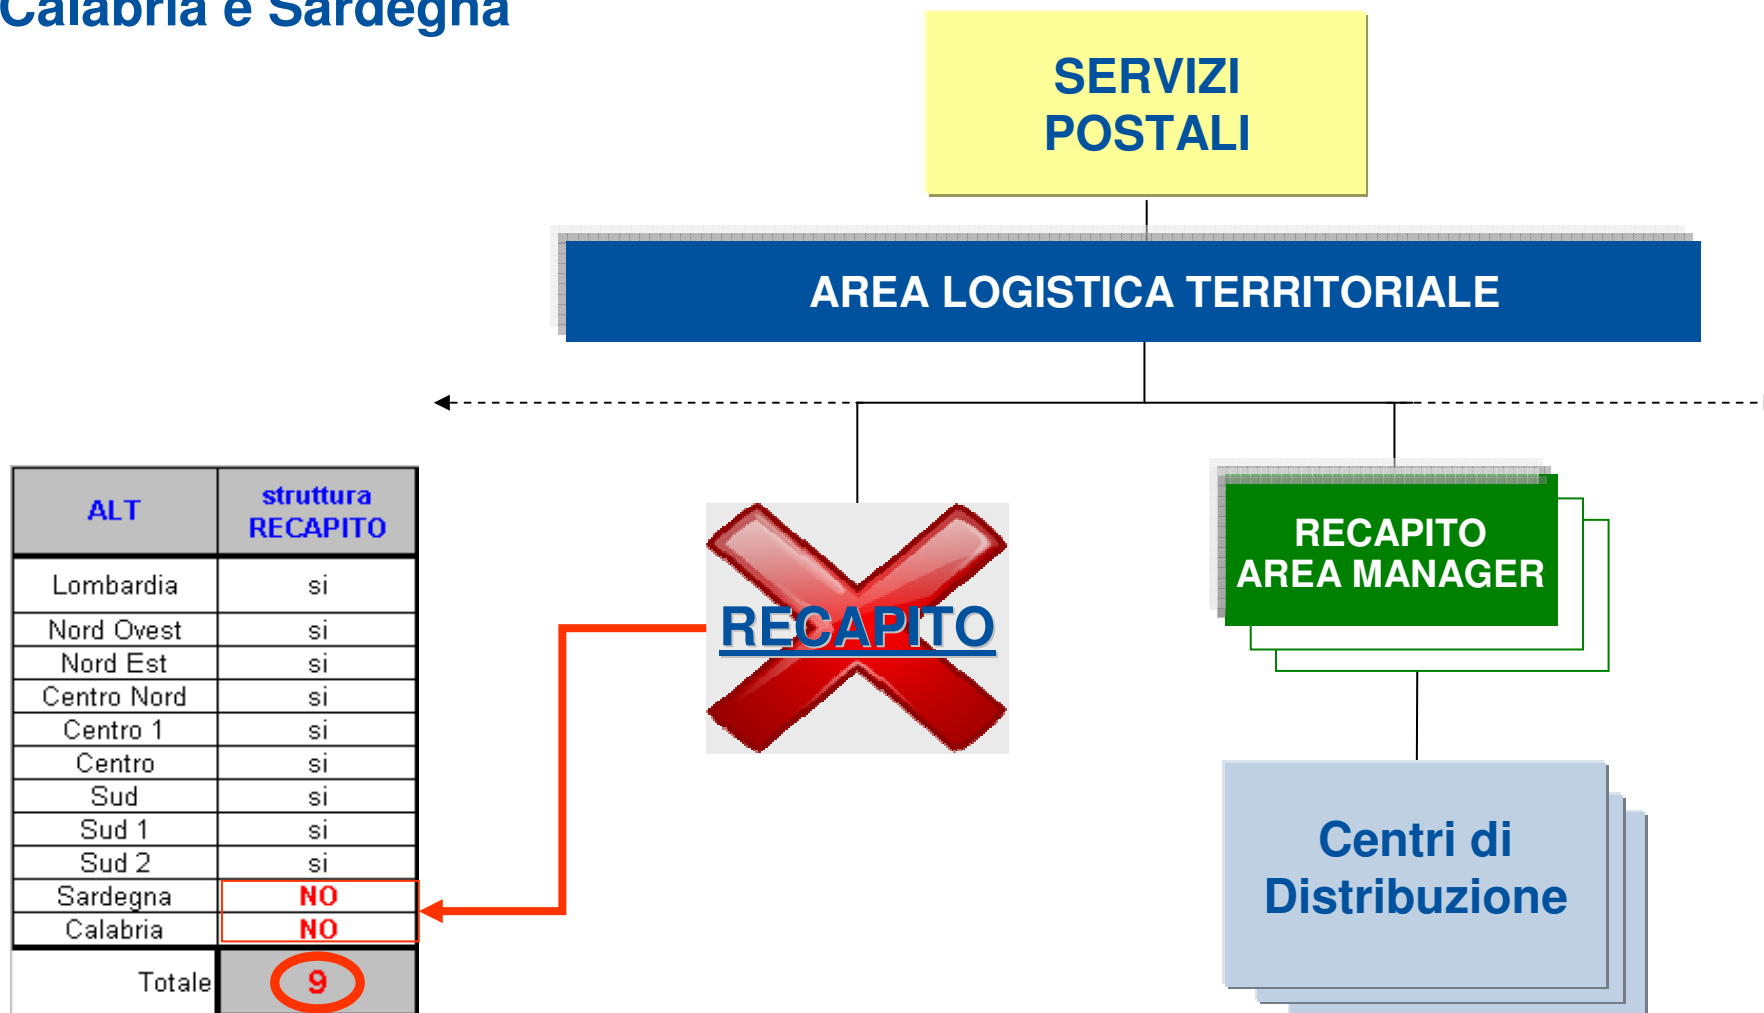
Calabria e Sardegna

SERVIZI POSTALI

AREA LOGISTICA TERRITORIALE

| ALT | struttura RECAPITO |
|---|---|
| Lombardia | si |
| Nord Ovest | si |
| Nord Est | si |
| Centro Nord | si |
| Centro 1 | si |
| Centro | si |
| Sud | si |
| Sud 1 | si |
| Sud 2 | si |
| Sardegna | NO |
| Calabria | NO |
| Totale | 9 |

RECAPITO

RECAPITO AREA MANAGER

Centri di Distribuzione